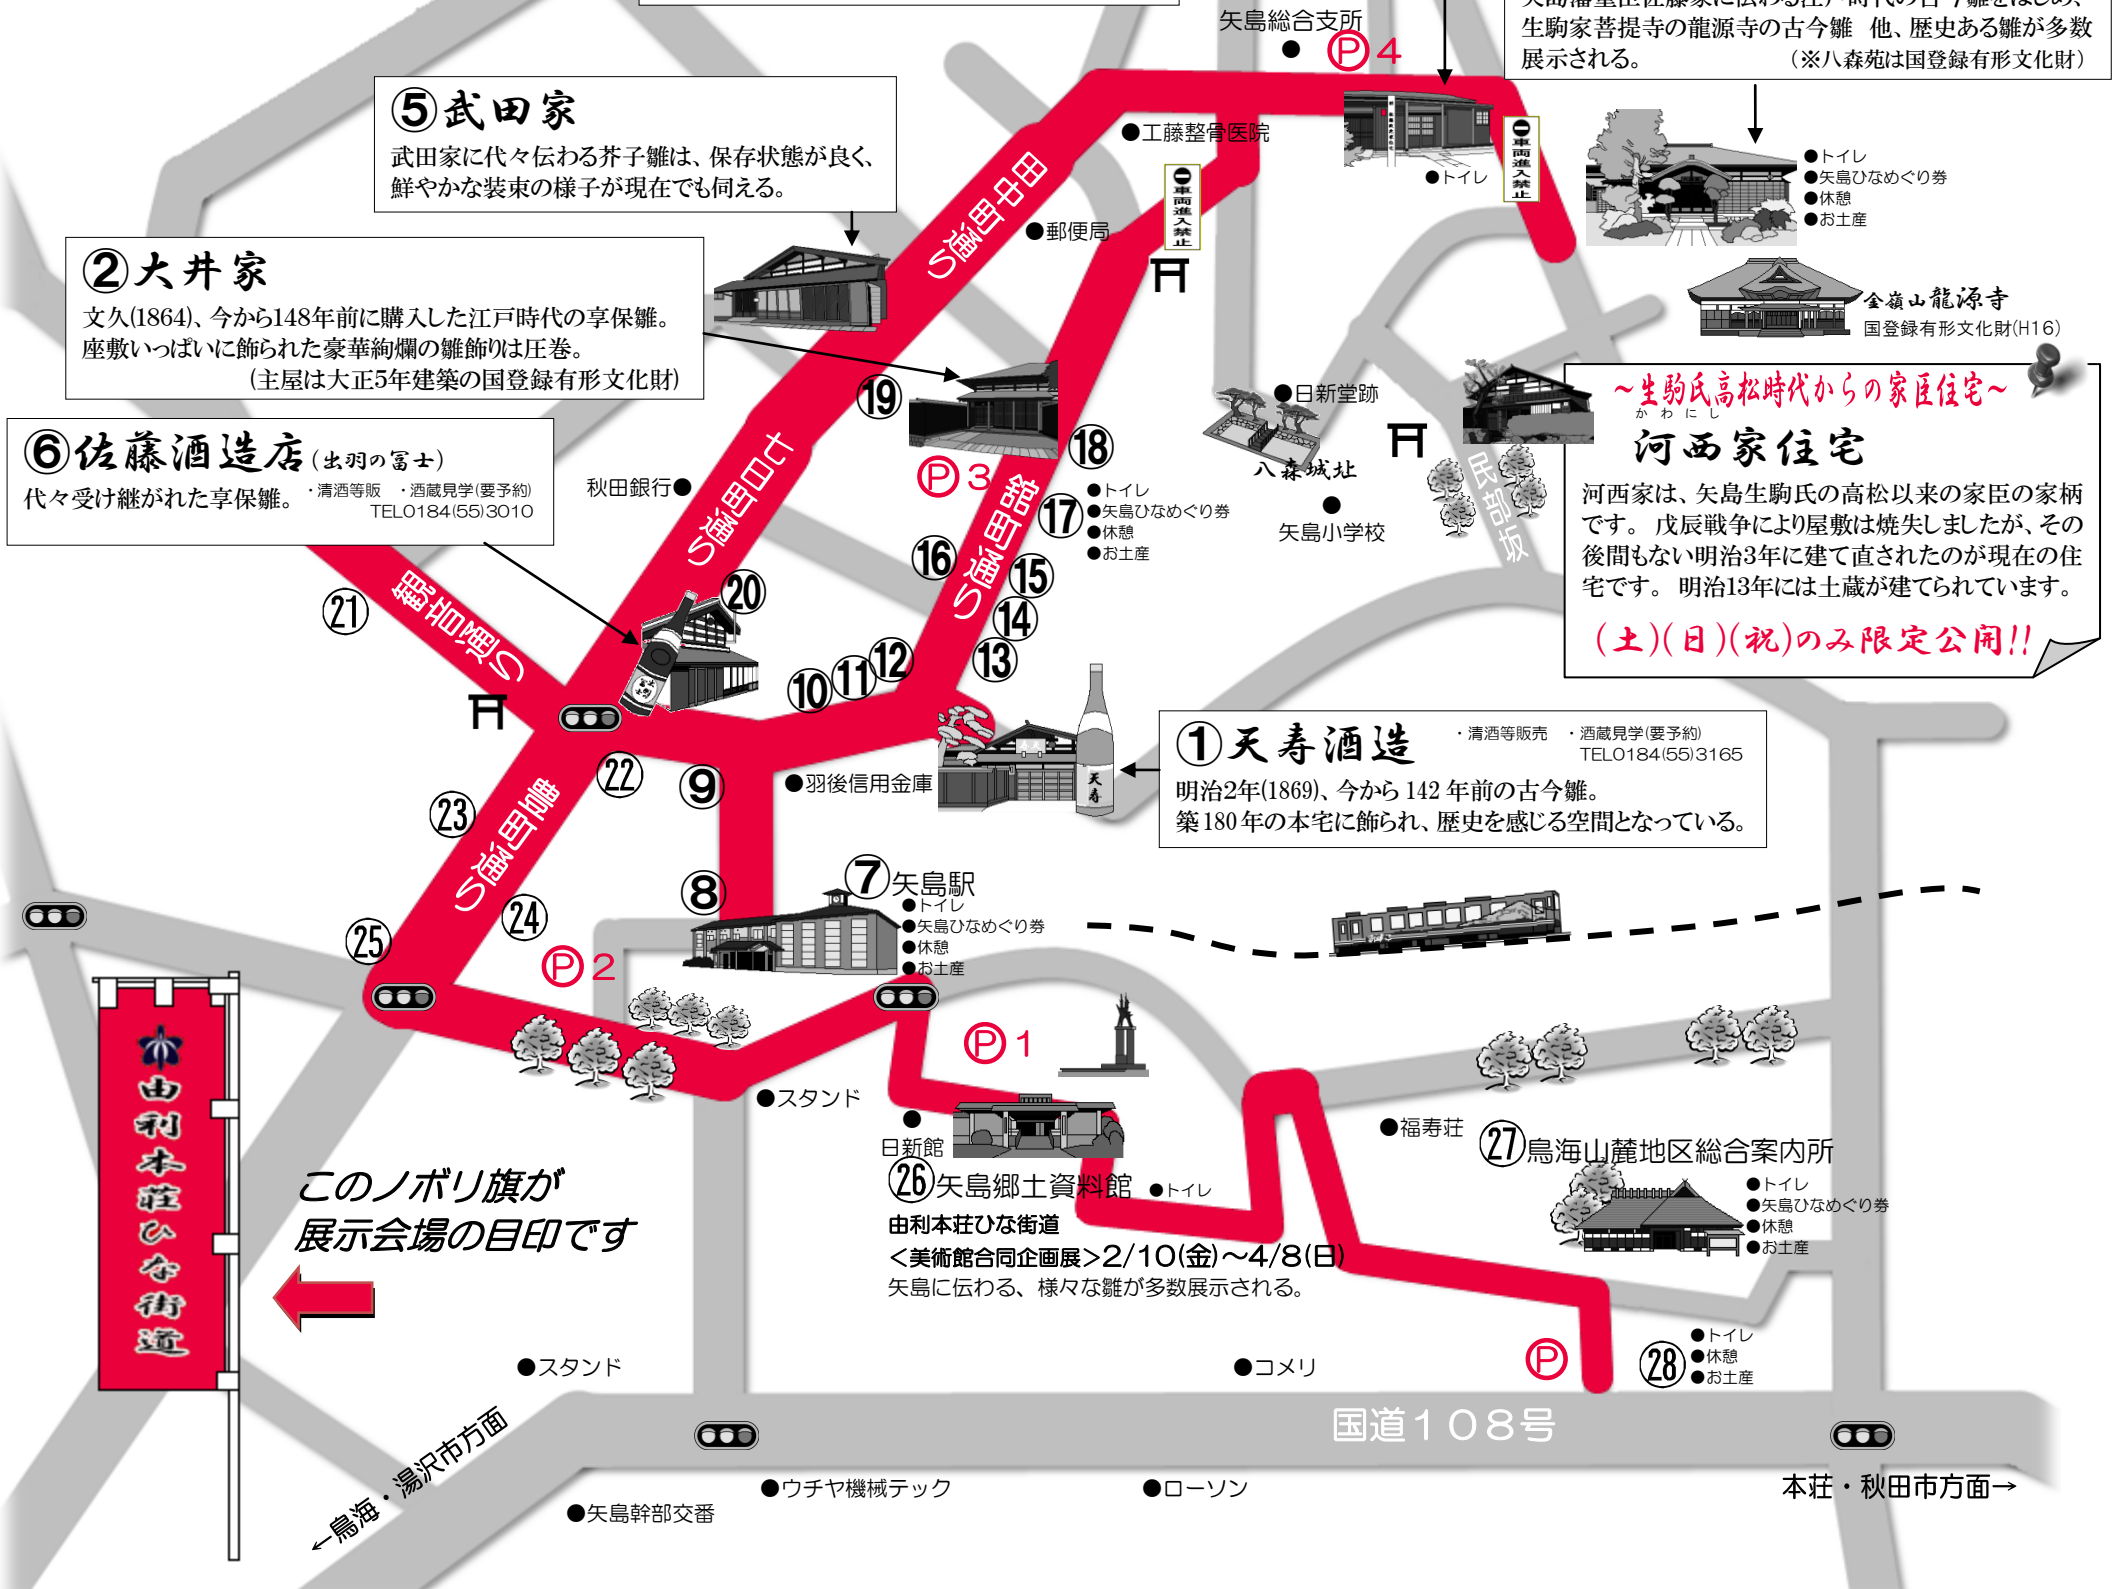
矢島総合支所
Ⓟ4
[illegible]
生駒家菩提寺の龍源寺の古今雛　他、歴史ある雛が多数展示される。　（※八森苑は国登録有形文化財）

⑤武田家
武田家に代々伝わる芥子雛は、保存状態が良く、鮮やかな装束の様子が現在でも伺える。

●工藤整骨医院
●トイレ
車両進入禁止
車両進入禁止
●トイレ
●矢島ひなめぐり券
●休憩
●お土産
●郵便局
金嶺山龍源寺
国登録有形文化財(H16)

②大井家
文久(1864)、今から148年前に購入した江戸時代の享保雛。座敷いっぱいに飾られた豪華絢爛の雛飾りは圧巻。
(主屋は大正5年建築の国登録有形文化財)

⑲
●日新堂跡
八森城址
~生駒氏高松時代からの家臣住宅~
河西家住宅
かわにし
河西家は、矢島生駒氏の高松以来の家臣の家柄です。戊辰戦争により屋敷は焼失しましたが、その後間もない明治3年に建て直されたのが現在の住宅です。明治13年には土蔵が建てられています。
(土)(日)(祝)のみ限定公開!!

⑥佐藤酒造店(出羽の冨士)
代々受け継がれた享保雛。・清酒等販　・酒蔵見学(要予約)
TEL0184(55)3010

秋田銀行●
う瀬田中田
う瀬田口廿
う瀬田館
Ⓟ3
⑱
⑰
●トイレ
●矢島ひなめぐり券
●休憩
●お土産
●
矢島小学校
民部坂
⑯
⑮
⑭
⑬
⑳
㉑
朝日通り
⑩⑪⑫
①天寿酒造　・清酒等販売　・酒蔵見学(要予約)
TEL0184(55)3165
明治2年(1869)、今から 142 年前の古今雛。
築 180 年の本宅に飾られ、歴史を感じる空間となっている。
天寿
㉒
⑨
●羽後信用金庫
㉓
う瀬田町
⑧
⑦矢島駅
●トイレ
●矢島ひなめぐり券
●休憩
●お土産
㉔
㉕
Ⓟ2
Ⓟ1
●スタンド
●
日新館
㉖矢島郷土資料館　●トイレ
由利本荘ひな街道
<美術館合同企画展>2/10(金)~4/8(日)
矢島に伝わる、様々な雛が多数展示される。
●福寿荘
㉗鳥海山麓地区総合案内所
●トイレ
●矢島ひなめぐり券
●休憩
●お土産

由利本荘ひな街道
このノボリ旗が
展示会場の目印です

●スタンド
●コメリ
Ⓟ
●トイレ
㉘●休憩
●お土産
国道108号
←鳥海・湯沢市方面
●ウチヤ機械テック
●ローソン
●矢島幹部交番
本荘・秋田市方面→